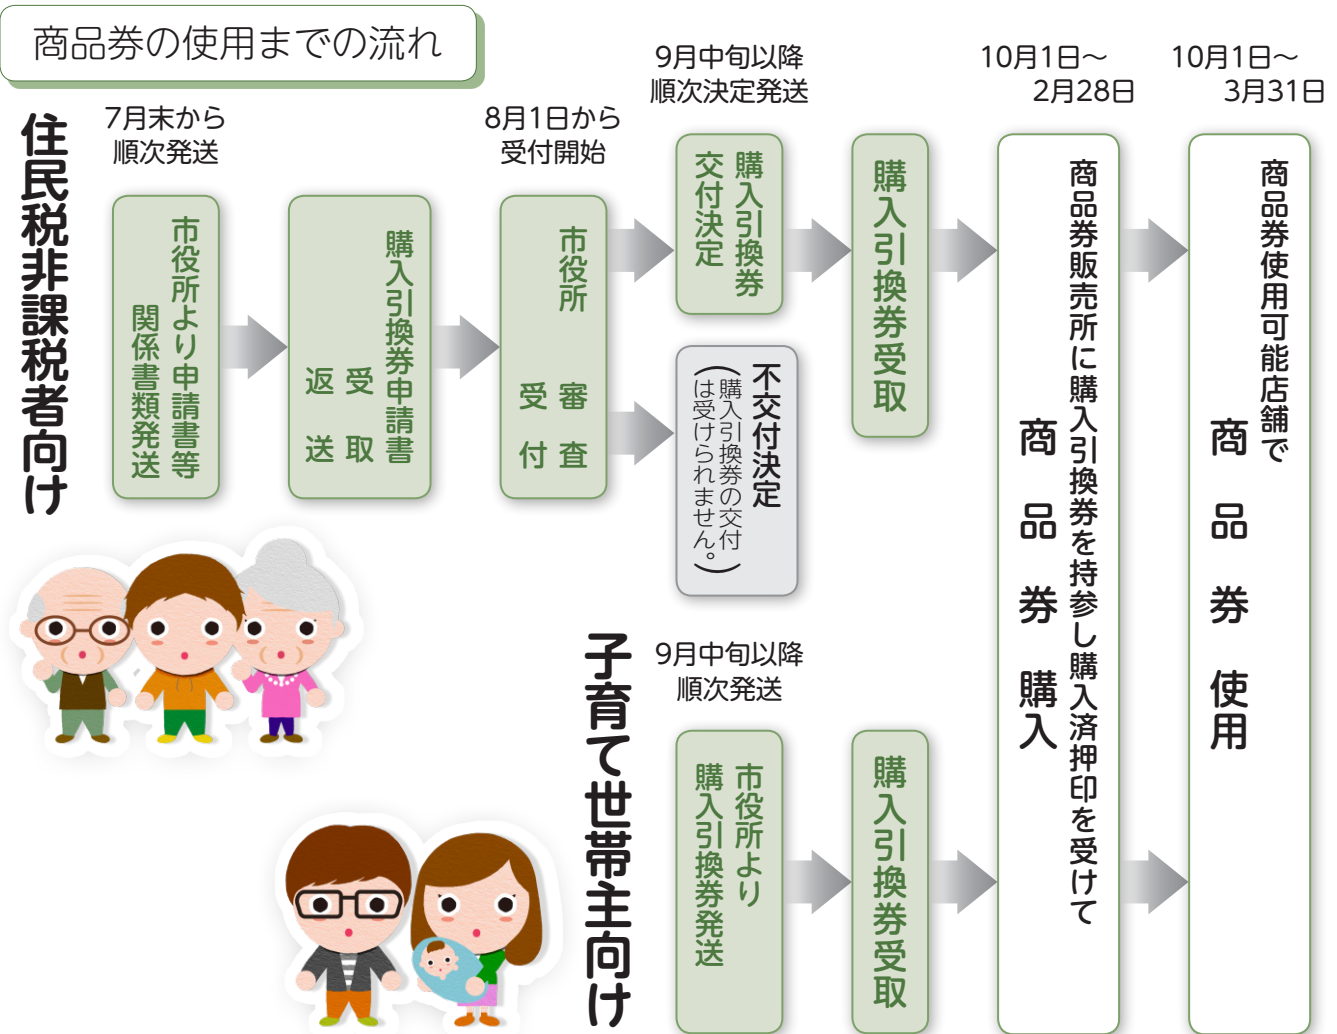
商品券の使用までの流れ

住民税非課税者向け

7月末から順次発送

市役所より申請書等関係書類発送

購入引換券申請書受取返送

8月1日から受付開始

市役所審査受付

9月中旬以降順次決定発送

購入引換券交付決定

不交付決定（購入引換券の交付は受けられません。）

購入引換券受取

10月1日～2月28日

商品券販売所に購入引換券を持参し購入済押印を受けて商品券購入

10月1日～3月31日

商品券使用可能店舗で商品券使用

子育て世帯主向け

9月中旬以降順次発送

市役所より購入引換券発送

購入引換券受取